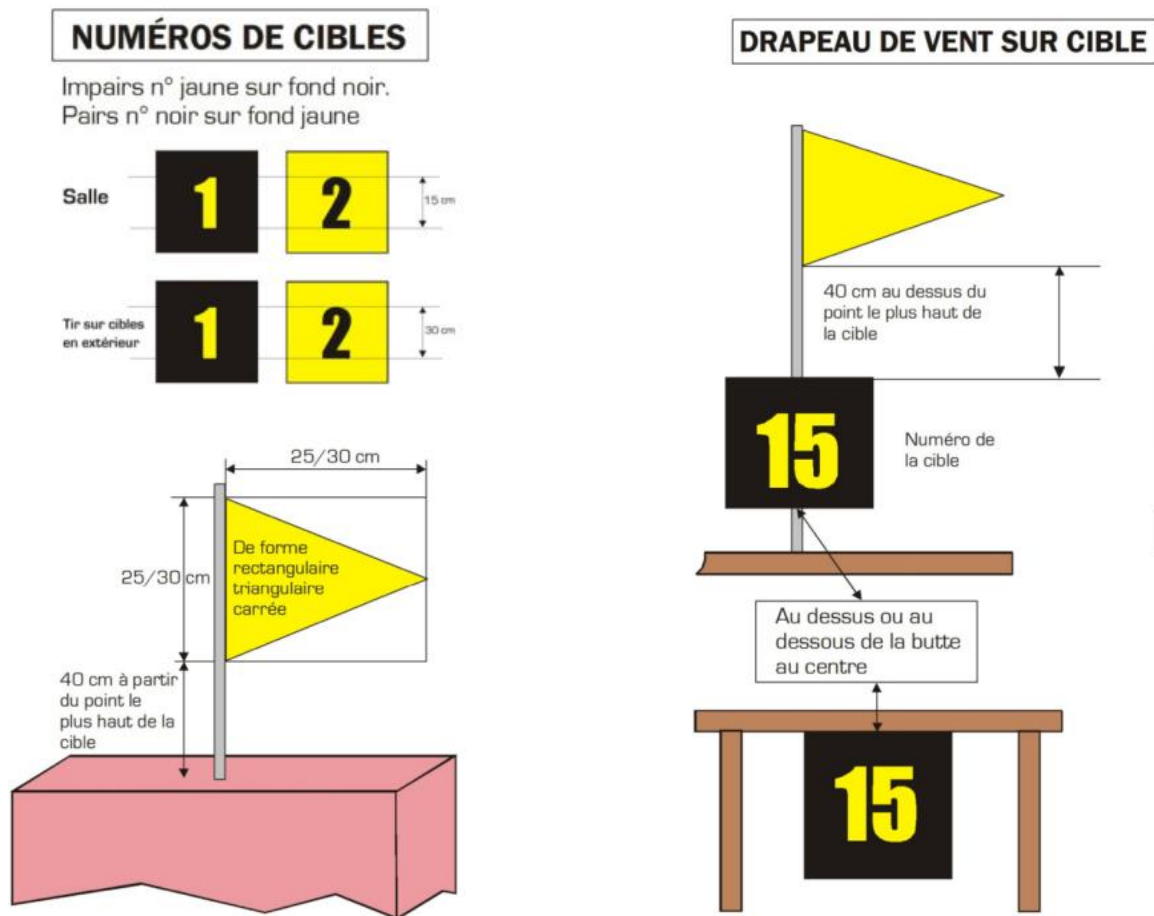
NUMÉROS DE CIBLES

Impairs n° jaune sur fond noir.
Pairs n° noir sur fond jaune

Salle

1

2

15 cm

Tir sur cibles en extérieur

1

2

30 cm

25/30 cm

25/30 cm

De forme rectangulaire triangulaire carrée

40 cm à partir du point le plus haut de la cible

DRAPEAU DE VENT SUR CIBLE

40 cm au dessus du point le plus haut de la cible

15

Numéro de la cible

Au dessus ou au dessous de la butte au centre

15